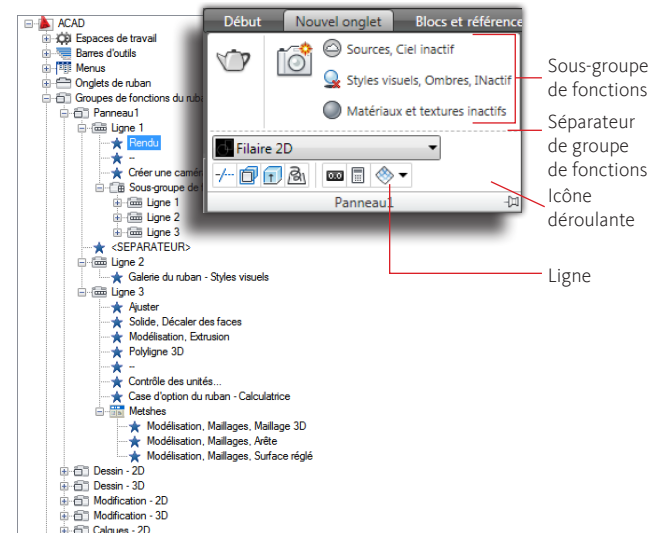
ACAD
Espaces de travail
Barres d'outils
Menus
Onglets de ruban
Groupes de fonctions du ruban
Panneau1
Ligne 1
Rendu
--
Créer une camé
Sous-groupe de
Ligne 1
Ligne 2
Ligne 3
<SEPARATEUR>
Ligne 2
Galerie du ruban - Styles visuels
Ligne 3
Ajuster
Solide, Décaler des faces
Modélisation, Extrusion
Polyligne 3D
--
Contrôle des unités...
Case d'option du ruban - Calculatrice
Metshes
Modélisation, Maillages, Maillage 3D
Modélisation, Maillages, Arête
Modélisation, Maillages, Surface réglé
Dessin - 2D
Dessin - 3D
Modification - 2D
Modification - 3D
Calques - 2D

Début
Nouvel onglet
Blocs et référence
Sources, Ciel inactif
Styles visuels, Ombres, INactif
Matériaux et textures inactifs
Filaire 2D
Panneau1

Sous-groupe de fonctions
Séparateur de groupe de fonctions
Icône déroulante
Ligne